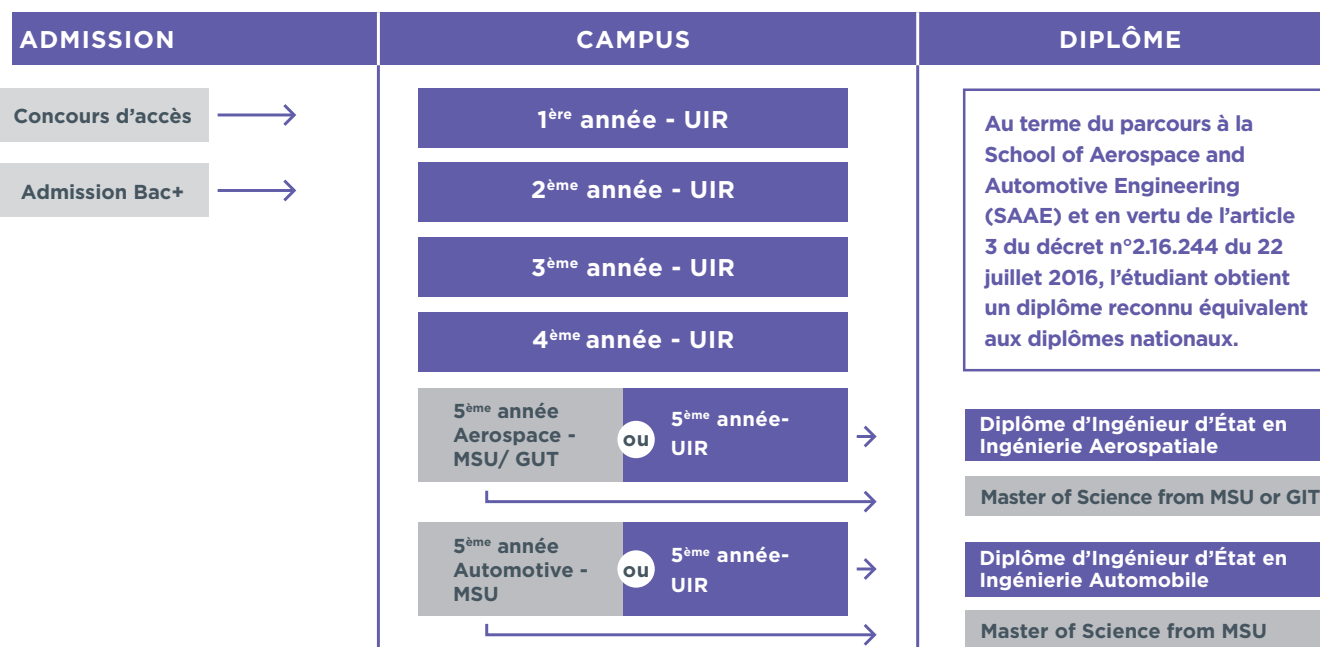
ADMISSION

CAMPUS

DIPLÔME

Concours d'accès

Admission Bac+

1$^{ère}$ année - UIR

2$^{ème}$ année - UIR

3$^{ème}$ année - UIR

4$^{ème}$ année - UIR

Au terme du parcours à la School of Aerospace and Automotive Engineering (SAAE) et en vertu de l'article 3 du décret n°2.16.244 du 22 juillet 2016, l'étudiant obtient un diplôme reconnu équivalent aux diplômes nationaux.

5$^{ème}$ année Aerospace - MSU/ GUT

ou

5$^{ème}$ année- UIR

Diplôme d'Ingénieur d'État en Ingénierie Aerospatiale

Master of Science from MSU or GIT

5$^{ème}$ année Automotive - MSU

ou

5$^{ème}$ année- UIR

Diplôme d'Ingénieur d'État en Ingénierie Automobile

Master of Science from MSU